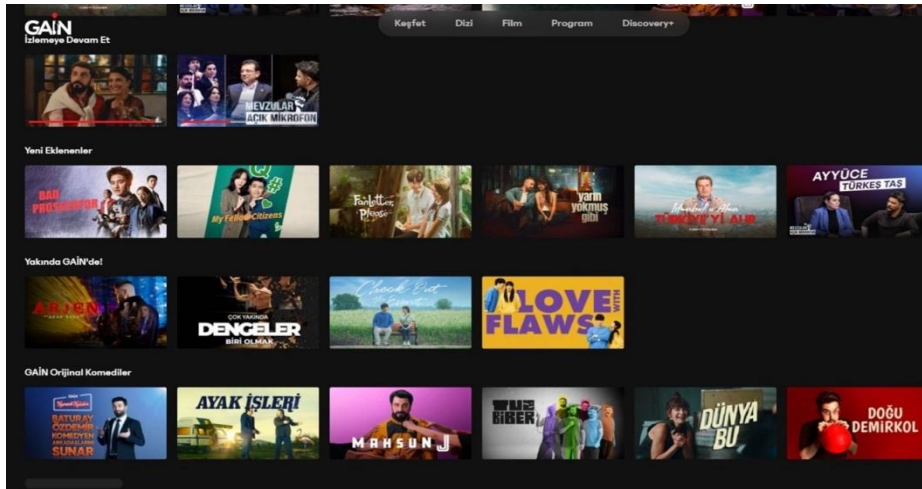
GAİN

Keşfet Dizi Film Program Discovery+

İzlemeye Devam Et

MEVZULAR AÇIK MİKROFON

Yeni Eklenenler

BAD PROSECUTOR

My Fellow Citizens

Fanletter, Please

yarın yokmuş gibi

TÜRKİYE'Yİ ALIR

AYYÜCE TÜRKEŞ TAŞ

Yakında GAİN'de!

ARJEN

ÇOK YAKINDA DENGELER BİRİ OLMAK

Check Out

LOVE WITH FLAWS

GAİN Orijinal Komediler

BATURAY ÖZDEMİR KOMEDYEN SUNAR

AYAK İŞLERİ

MAHSUN J

TUZ BİBER

DÜNYA BU

DOĞU DEMİRKOL